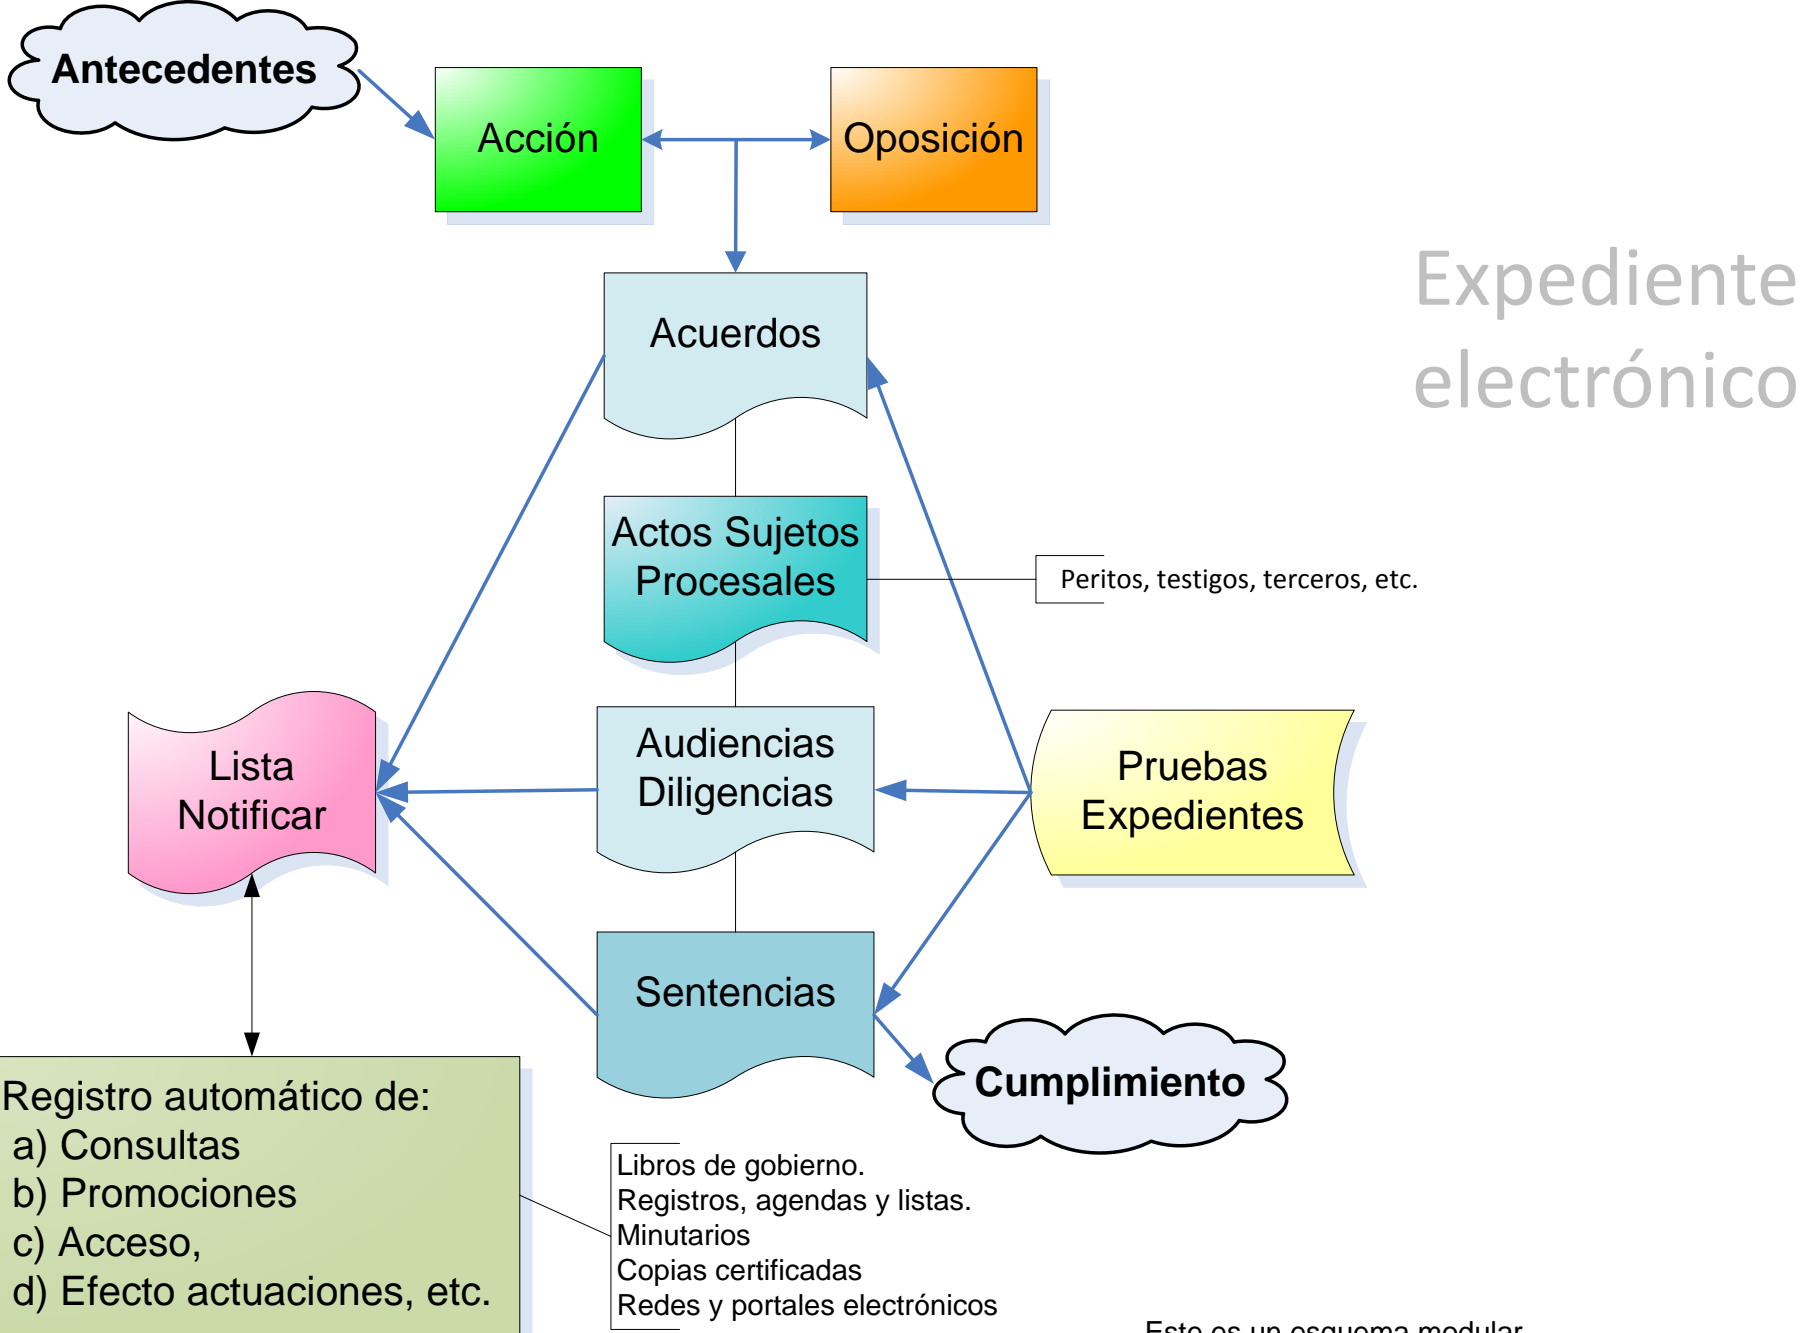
Antecedentes

Acción

Oposición

Expediente electrónico

Acuerdos

Actos Sujetos Procesales

Peritos, testigos, terceros, etc.

Lista Notificar

Audiencias Diligencias

Pruebas Expedientes

Sentencias

Cumplimiento

Registro automático de:
a) Consultas
b) Promociones
c) Acceso,
d) Efecto actuaciones, etc.

Libros de gobierno.
Registros, agendas y listas.
Minutarios
Copias certificadas
Redes y portales electrónicos

Este es un esquema modular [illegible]